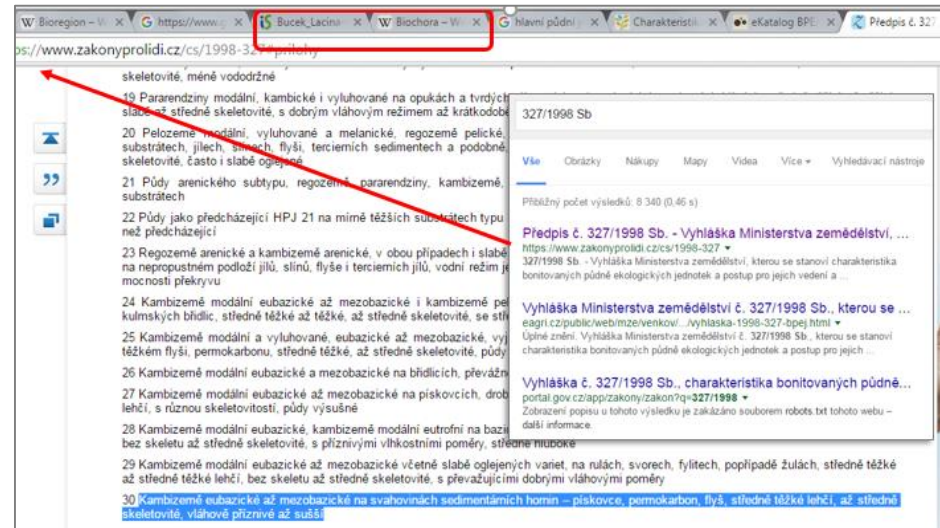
W Bioregion – W × | G https://www.g × | Bucek_Lacina × | W Biochora – W × | G hlavní půdní × | Charakteristik × | eKatalog BPE × | Předpis č. 327

ps://www.zakonyprolidi.cz/cs/1998-327/prilohy

skeletovité, méně vododržné

19 Pararendziny modální, kambické i vyluhované na opukách a tvrdých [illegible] slabě až středně skeletovité, s dobrým vláhovým režimem až krátkodobě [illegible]

20 Pelozemě modální, vyluhované a melanické, regozemě pelické, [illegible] substrátech, jílech, slínech, flyši, terciérních sedimentech a podobně, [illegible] skeletovité, často i slabě oglejené

21 Půdy arenického subtypu, regozemě, pararendziny, kambizemě, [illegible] substrátech

22 Půdy jako předcházející HPJ 21 na mírně těžších substrátech typu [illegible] než předcházející

23 Regozemě arenické a kambizemě arenické, v obou případech i slabě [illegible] na nepropustném podloží jílů, slínů, flyše i terciérních jílů, vodní režim je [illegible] mocnosti překryvu

24 Kambizemě modální eubazické až mezobazické i kambizemě pe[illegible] kulmských břidlic, středně těžké až středně skeletovité, se st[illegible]

25 Kambizemě modální a vyluhované, eubazické až mezobazické, vy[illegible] těžkém flyši, permokarbonu, středně těžké, až středně skeletovité, půdy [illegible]

26 Kambizemě modální eubazické a mezobazické na břidlicích, převážn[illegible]

27 Kambizemě modální eubazické až mezobazické na pískovcích, drob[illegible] lehčí, s různou skeletovitostí, půdy výsušné

28 Kambizemě modální eubazické, kambizemě modální eutrofní na bazi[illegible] bez skeletu až středně skeletovité, s příznivými vlhkostními poměry, středně hluboké

29 Kambizemě modální eubazické až mezobazické včetně slabě oglejených variet, na rulách, svorech, fylitech, popřípadě žulách, středně těžké až středně těžké lehčí, bez skeletu až středně skeletovité, s převažujícími dobrými vláhovými poměry

30 Kambizemě eubazické až mezobazické na svahovinách sedimentárních hornin – pískovce, permokarbon, flyš, středně těžké lehčí, až středně skeletovité, vláhově příznivé až suššší

327/1998 Sb

Vše | Obrázky | Nákupy | Mapy | Videa | Více ▾ | Vyhledávací nástroje

Přibližný počet výsledků: 8 340 (0,46 s)

Předpis č. 327/1998 Sb. - Vyhláška Ministerstva zemědělství, ...
https://www.zakonyprolidi.cz/cs/1998-327 ▾
327/1998 Sb. - Vyhláška Ministerstva zemědělství, kterou se stanoví charakteristika bonitovaných půdně ekologických jednotek a postup pro jejich vedení a ...

Vyhláška Ministerstva zemědělství č. 327/1998 Sb., kterou se ...
eagri.cz/public/web/mze/venkov/.../vyhlaska-1998-327-bpej.html ▾
Úplné znění. Vyhláška Ministerstva zemědělství č. 327/1998 Sb., kterou se stanoví charakteristika bonitovaných půdně ekologických jednotek a postup pro jejich ...

Vyhláška č. 327/1998 Sb., charakteristika bonitovaných půdně...
portal.gov.cz/app/zakony/zakon?q=327/1998 ▾
Zobrazení popisu u tohoto výsledku je zakázáno souborem robots.txt tohoto webu – další informace.